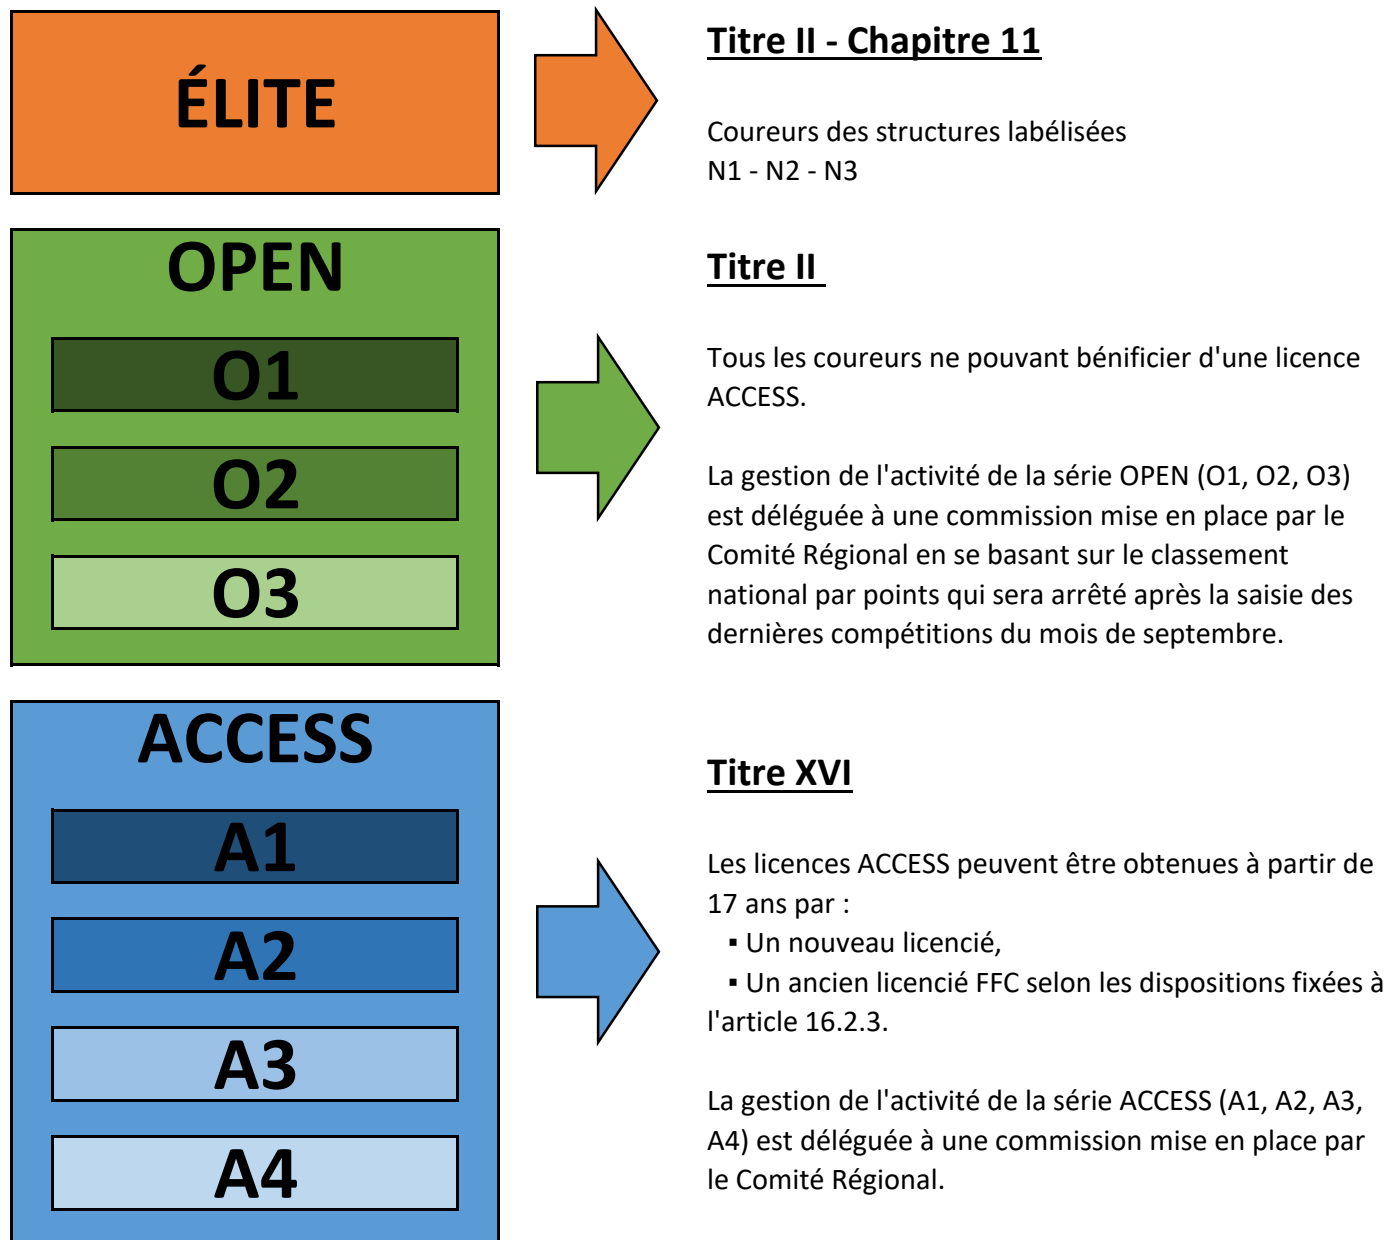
ÉLITE

Titre II - Chapitre 11

Coureurs des structures labélisées
N1 - N2 - N3

OPEN

O1

O2

O3

Titre II

Tous les coureurs ne pouvant bénificier d'une licence ACCESS.

La gestion de l'activité de la série OPEN (O1, O2, O3) est déléguée à une commission mise en place par le Comité Régional en se basant sur le classement national par points qui sera arrêté après la saisie des dernières compétitions du mois de septembre.

ACCESS

A1

A2

A3

A4

Titre XVI

Les licences ACCESS peuvent être obtenues à partir de 17 ans par :
▪ Un nouveau licencié,
▪ Un ancien licencié FFC selon les dispositions fixées à l'article 16.2.3.

La gestion de l'activité de la série ACCESS (A1, A2, A3, A4) est déléguée à une commission mise en place par le Comité Régional.